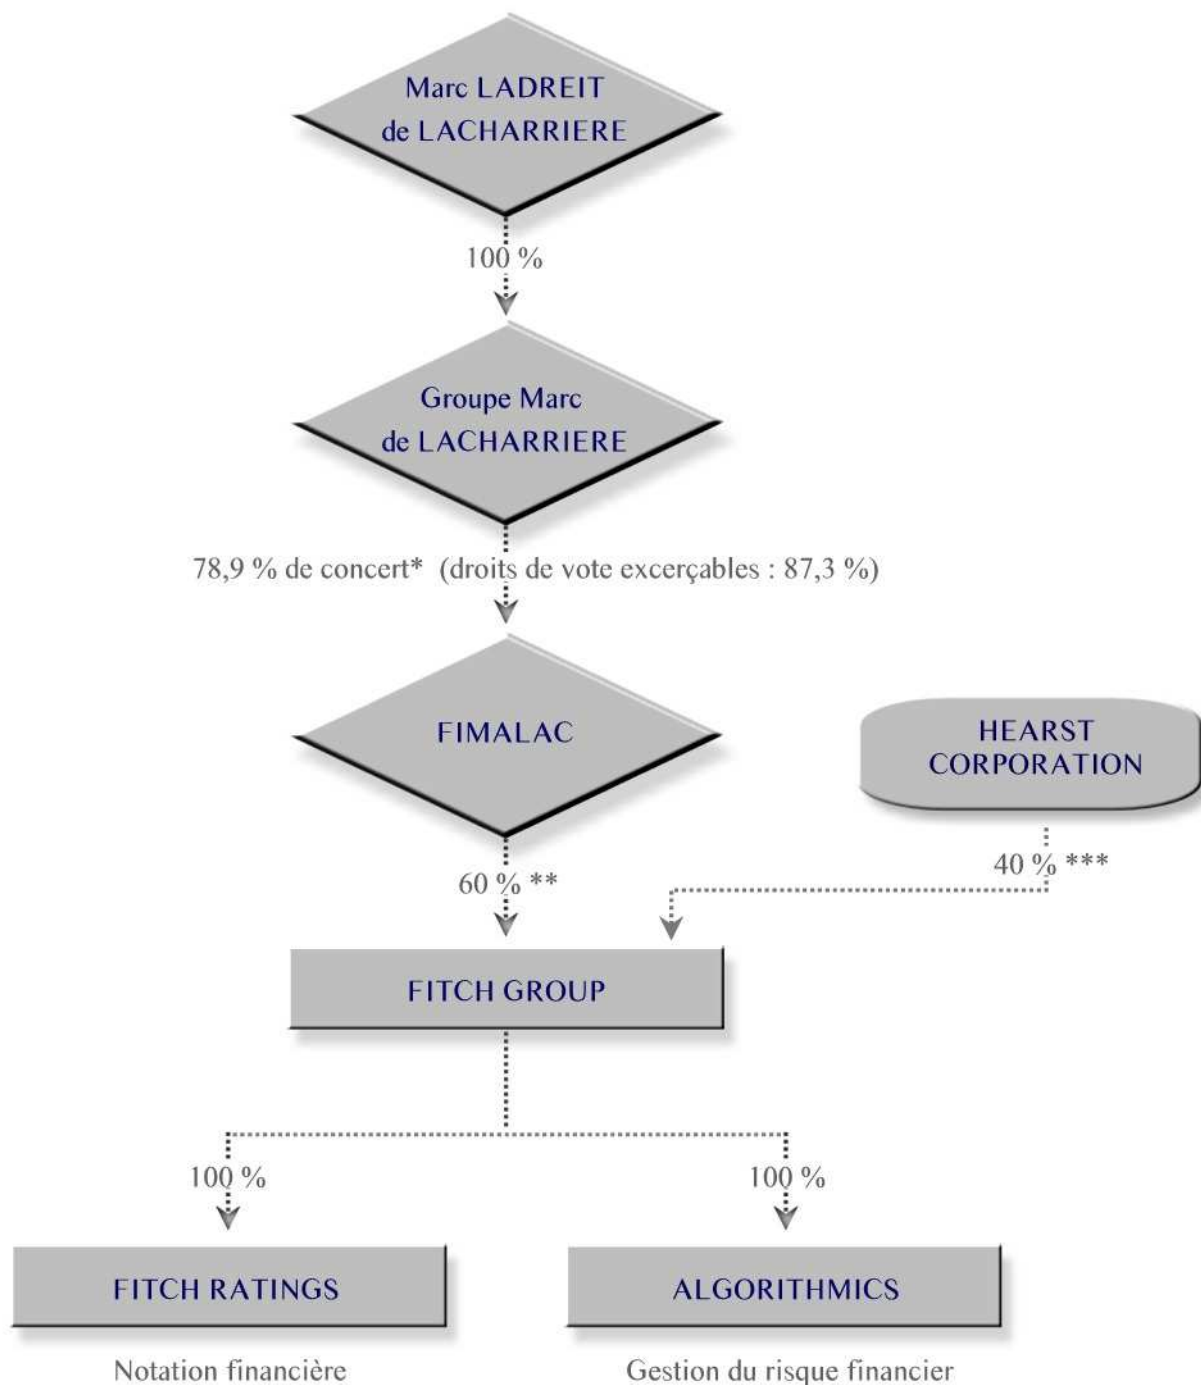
Marc LADREIT de LACHARRIERE

100 %

Groupe Marc de LACHARRIERE

78,9 % de concert* (droits de vote excerçables : 87,3 %)

FIMALAC

HEARST CORPORATION

60 % **

40 % ***

FITCH GROUP

100 %

100 %

FITCH RATINGS

ALGORITHMICS

Notation financière

Gestion du risque financier